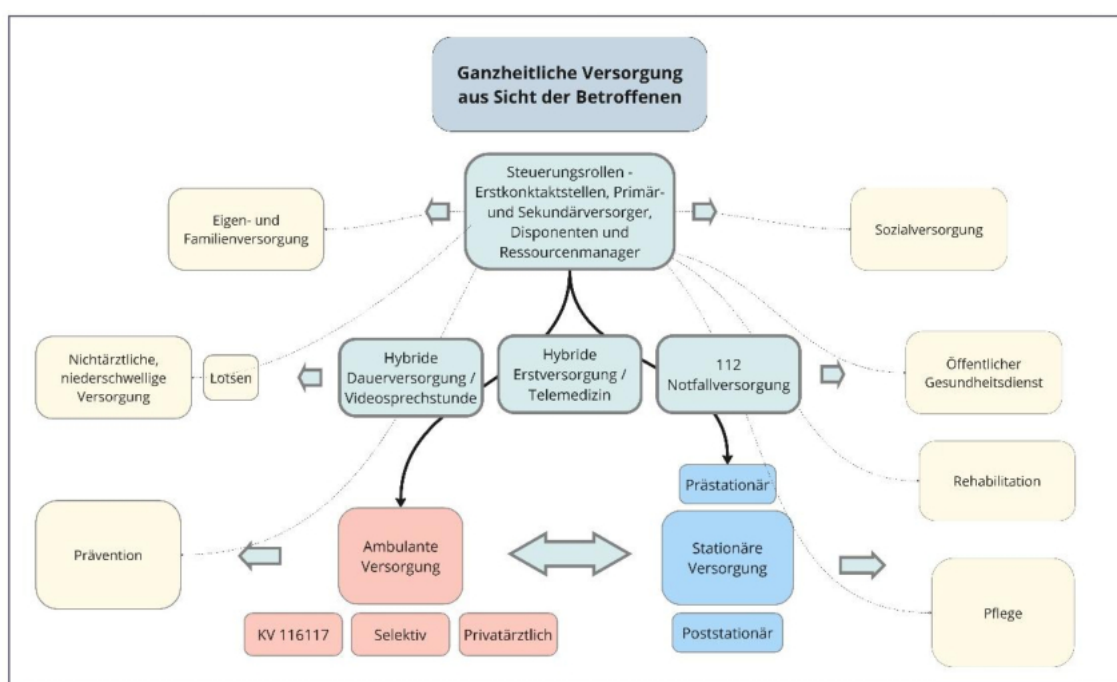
Ganzheitliche Versorgung aus Sicht der Betroffenen

Steuerungsrollen - Erstkonktaktstellen, Primär- und Sekundärversorger, Disponenten und Ressourcenmanager

Eigen- und Familienversorgung

Sozialversorgung

Nichtärztliche, niederschwellige Versorgung

Lotsen

Hybride Dauerversorgung / Videosprechstunde

Hybride Erstversorgung / Telemedizin

112 Notfallversorgung

Öffentlicher Gesundheitsdienst

Rehabilitation

Prästationär

Prävention

Ambulante Versorgung

Stationäre Versorgung

Pflege

KV 116117

Selektiv

Privatärztlich

Poststationär